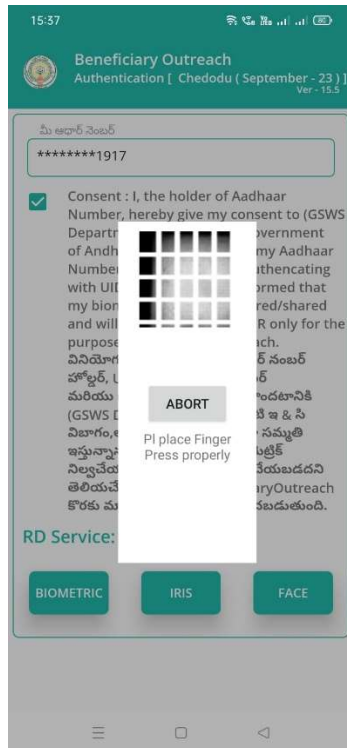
15:37

Beneficiary Outreach
Authentication [ Chedodu ( September - 23 ) ]
Ver - 15.5

మీ ఆధార్ నెంబర్
********1917

Consent : I, the holder of Aadhaar Number, hereby give my consent to (GSWS Departr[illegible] overnment of Andh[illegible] my Aadhaar Numbe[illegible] uthencating with UID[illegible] ormed that my biom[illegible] red/shared and will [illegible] R only for the purpos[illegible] ach.
వినియోగ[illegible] ర్ నంబర్ హోల్డర్, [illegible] మరియు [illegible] ందటానికి (GSWS D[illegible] టి & సి విభాగం,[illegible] సమ్మతి ఇస్తున్నా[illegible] ట్రిక్ నిల్వచేయ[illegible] చేయబడదని తెలియచే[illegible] aryOutreach కొరకు మ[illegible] బడుతుంది.

RD Service: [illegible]

ABORT

Pl place Finger
Press properly

BIOMETRIC
IRIS
FACE